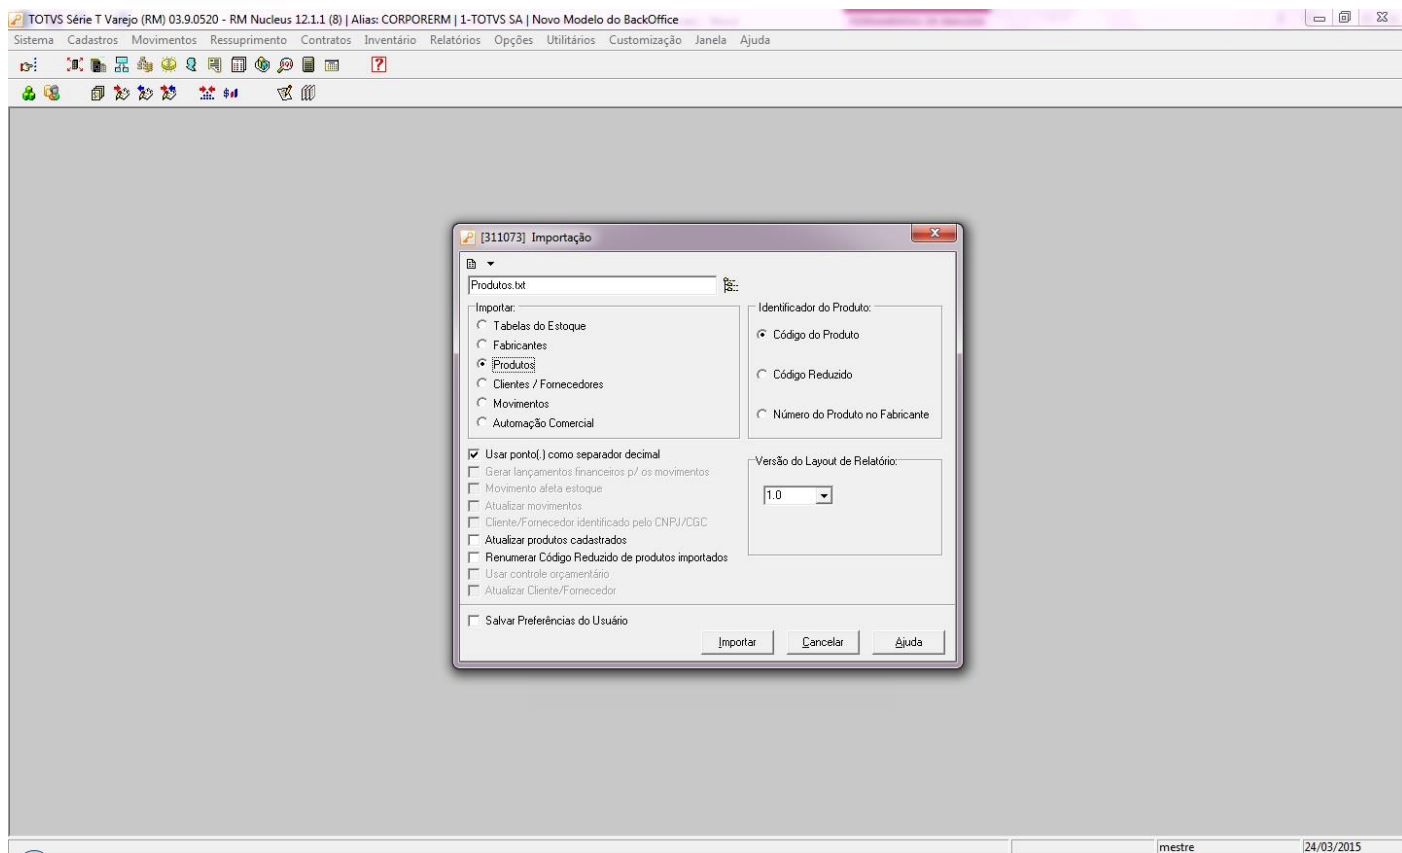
TOTVS Série T Varejo (RM) 03.9.0520 - RM Nucleus 12.1.1 (8) | Alias: CORPORERM | 1-TOTVS SA | Novo Modelo do BackOffice

Sistema Cadastros Movimentos Ressuprimento Contratos Inventário Relatórios Opções Utilitários Customização Janela Ajuda

[311073] Importação

Produtos.txt

Importar:
Tabelas do Estoque
Fabricantes
Produtos
Clientes / Fornecedores
Movimentos
Automação Comercial

Identificador do Produto:
Código do Produto
Código Reduzido
Número do Produto no Fabricante

Usar ponto(.) como separador decimal
Gerar lançamentos financeiros p/ os movimentos
Movimento afeta estoque
Atualizar movimentos
Cliente/Fornecedor identificado pelo CNPJ/CGC
Atualizar produtos cadastrados
Renumerar Código Reduzido de produtos importados
Usar controle orçamentário
Atualizar Cliente/Fornecedor

Versão do Layout de Relatório:
1.0

Salvar Preferências do Usuário

Importar Cancelar Ajuda

mestre 24/03/2015